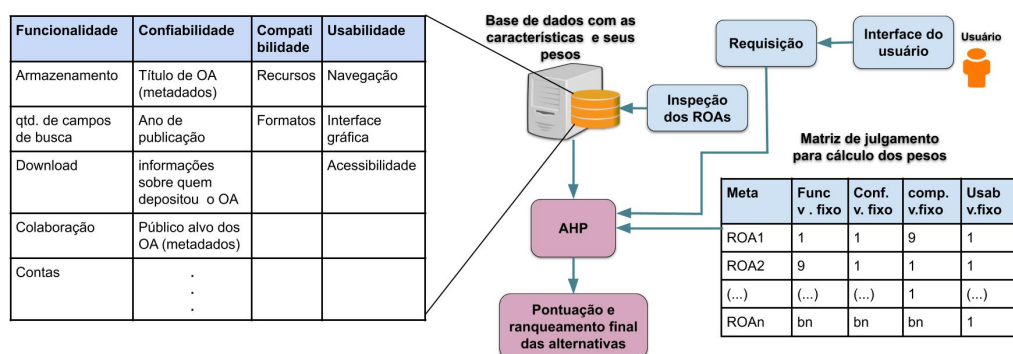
| Funcionalidade | Confiabilidade | Compatibilidade | Usabilidade |
|---|---|---|---|
| Armazenamento | Título de OA (metadados) | Recursos | Navegação |
| qtd. de campos de busca | Ano de publicação | Formatos | Interface gráfica |
| Download | informações sobre quem depositou o OA | | Acessibilidade |
| Colaboração | Público alvo dos OA (metadados) | | |
| Contas | . . . | | |

Base de dados com as características e seus pesos

Requisição

Interface do usuário

Usuário

Inspeção dos ROAs

Matriz de julgamento para cálculo dos pesos

AHP

Pontuação e ranqueamento final das alternativas

| Meta | Func v . fixo | Conf. v. fixo | comp. v.fixo | Usab v.fixo |
|---|---|---|---|---|
| ROA1 | 1 | 1 | 9 | 1 |
| ROA2 | 9 | 1 | 1 | 1 |
| (...) | (...) | (...) | 1 | (...) |
| ROAn | bn | bn | bn | 1 |